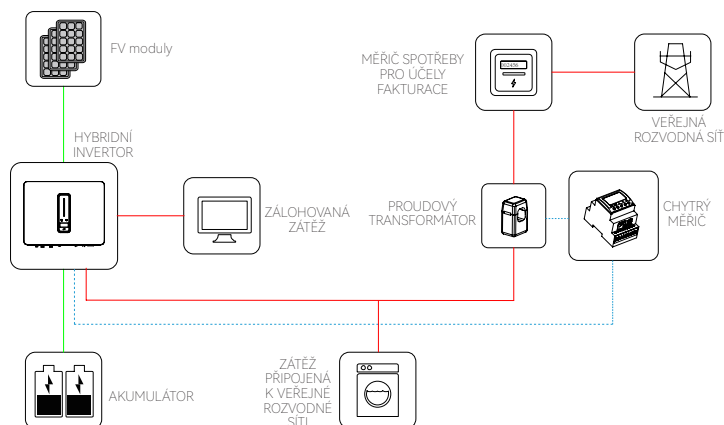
FV moduly

MĚŘIČ SPOTŘEBY PRO ÚČELY FAKTURACE

012456

VEŘEJNÁ ROZVODNÁ SÍŤ

HYBRIDNÍ INVERTOR

ZÁLOHOVANÁ ZÁTĚŽ

PROUDOVÝ TRANSFORMÁTOR

CHYTRÝ MĚŘIČ

ZÁTĚŽ PŘIPOJENÁ K VEŘEJNÉ ROZVODNÉ SÍTI

AKUMULÁTOR